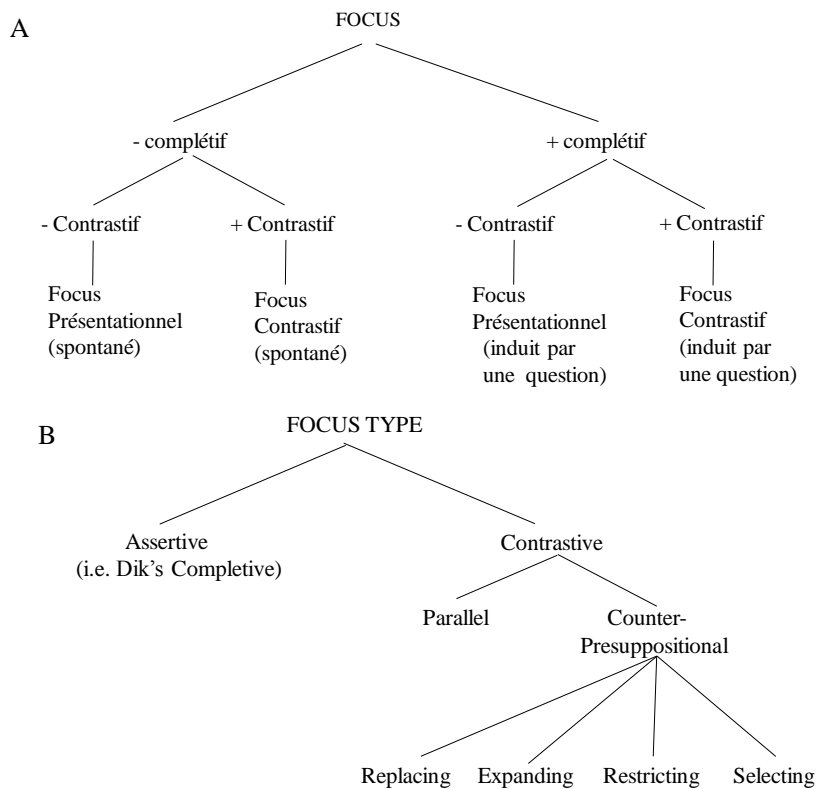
A

FOCUS

- complétif

+ complétif

- Contrastif

+ Contrastif

- Contrastif

+ Contrastif

Focus Présentationnel (spontané)

Focus Contrastif (spontané)

Focus Présentationnel (induit par une question)

Focus Contrastif (induit par une question)

B

FOCUS TYPE

Assertive (i.e. Dik's Completive)

Contrastive

Parallel

Counter-Presuppositional

Replacing

Expanding

Restricting

Selecting